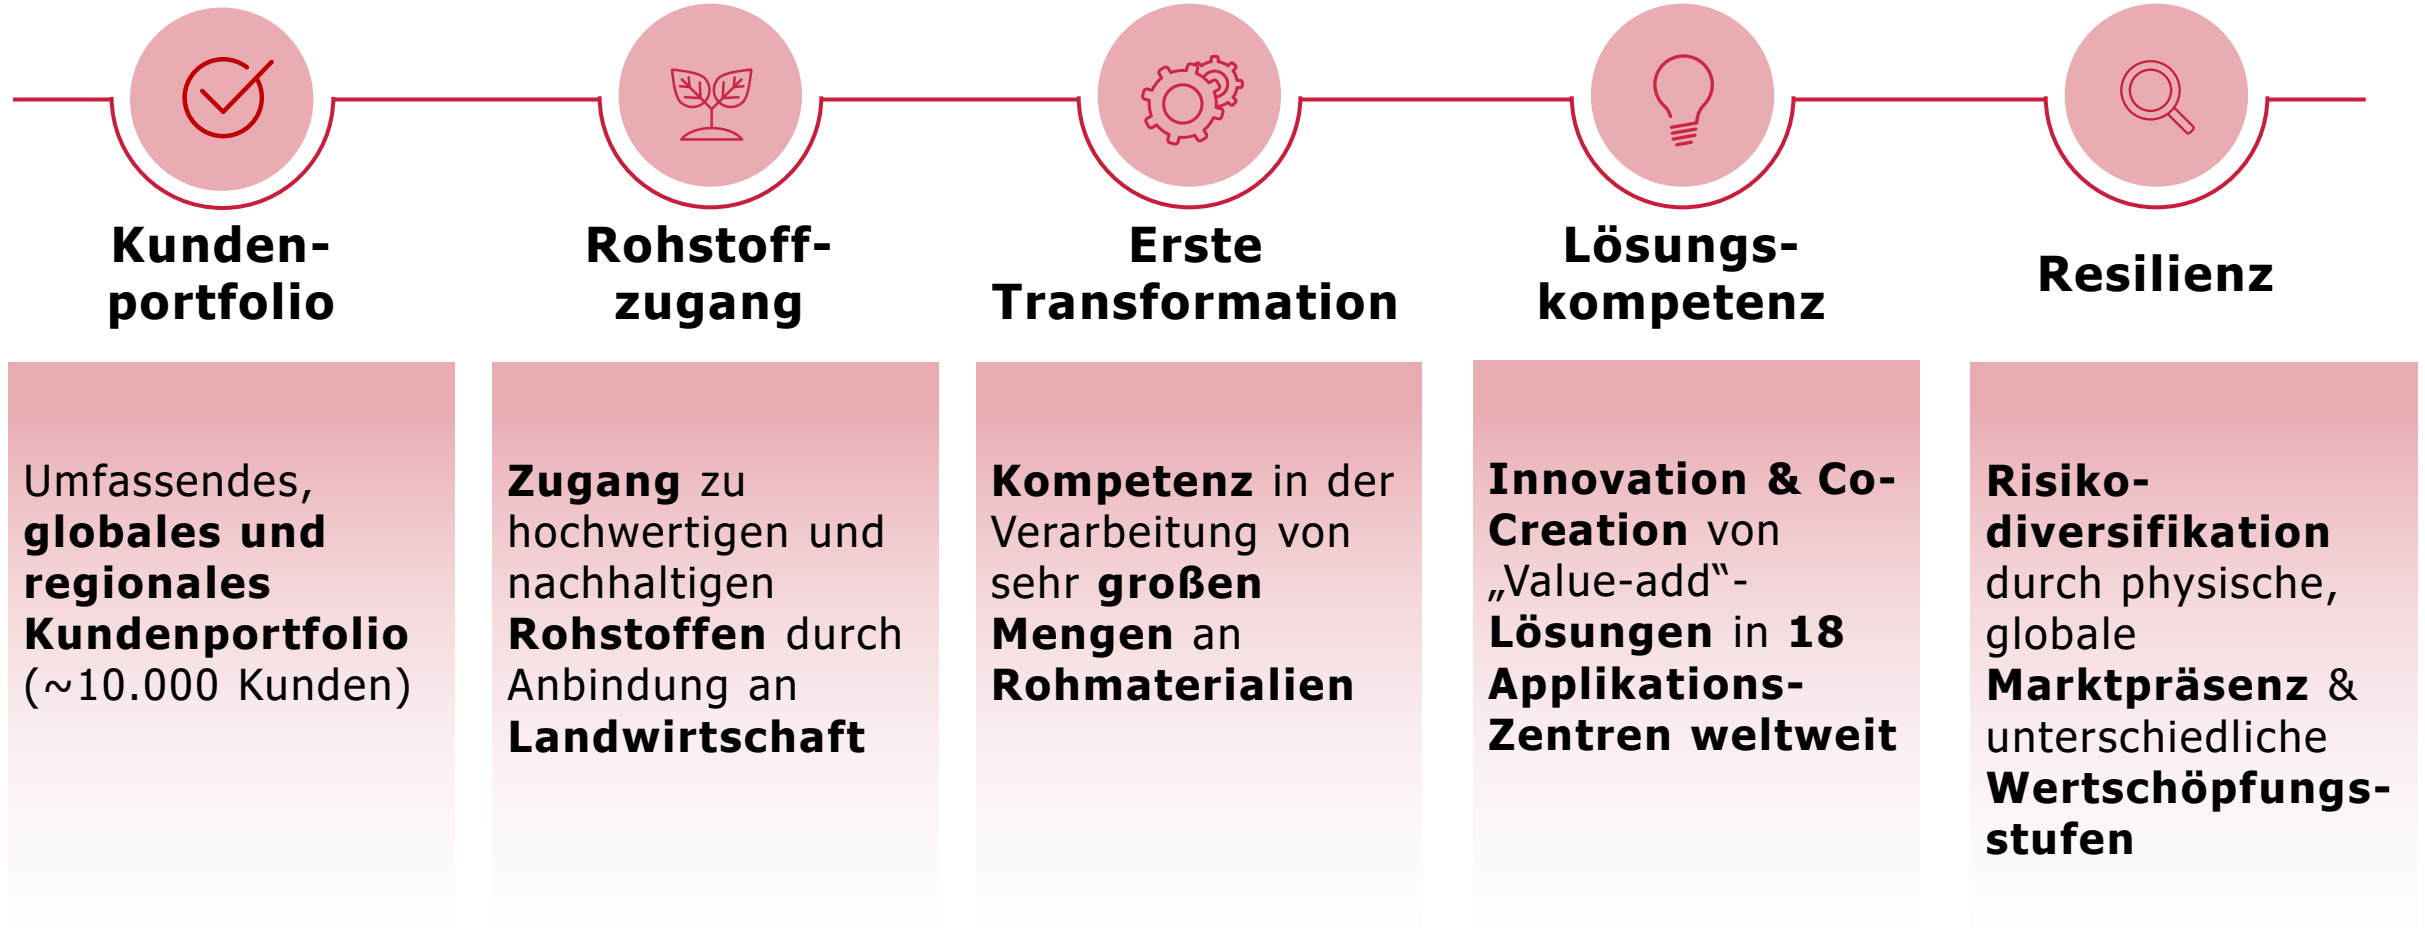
Kunden-portfolio

Rohstoff-zugang

Erste Transformation

Lösungs-kompetenz

Resilienz

Umfassendes, globales und regionales Kundenportfolio (~10.000 Kunden)

Zugang zu hochwertigen und nachhaltigen Rohstoffen durch Anbindung an Landwirtschaft

Kompetenz in der Verarbeitung von sehr großen Mengen an Rohmaterialien

Innovation & Co-Creation von „Value-add"-Lösungen in 18 Applikations-Zentren weltweit

Risiko-diversifikation durch physische, globale Marktpräsenz & unterschiedliche Wertschöpfungs-stufen